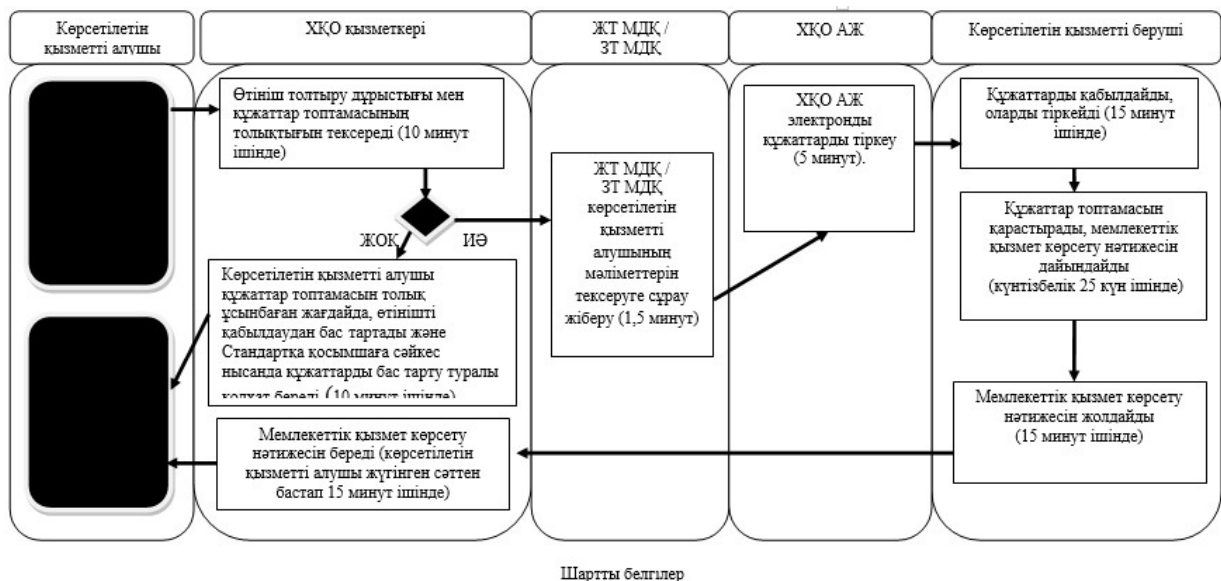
Көрсетілетін қызметті алушы

ХҚО қызметкері

ЖТ МДҚ / ЗТ МДҚ

ХҚО АЖ

Көрсетілетін қызметті беруші

Өтініш толтыру дұрыстығы мен құжаттар топтамасының толықтығын тексереді (10 минут ішінде)

ЖОҚ

ИӘ

Көрсетілетін қызметті алушы құжаттар топтамасын толық ұсынбаған жағдайда, өтінішті қабылдаудан бас тартады және Стандартқа қосымшаға сәйкес нысанда құжаттарды бас тарту туралы қолхат береді (10 минут ішінде)

ЖТ МДҚ / ЗТ МДҚ көрсетілетін қызметті алушының мәліметтерін тексеруге сұрау жіберу (1,5 минут)

ХҚО АЖ электронды құжаттарды тіркеу (5 минут).

Құжаттарды қабылдайды, оларды тіркейді (15 минут ішінде)

Құжаттар топтамасын қарастырады, мемлекеттік қызмет көрсету нәтижесін дайындайды (күнтізбелік 25 күн ішінде)

Мемлекеттік қызмет көрсету нәтижесін жолдайды (15 минут ішінде)

Мемлекеттік қызмет көрсету нәтижесін береді (көрсетілетін қызметті алушы жүгінген сәттен бастап 15 минут ішінде)

Шартты белгілер